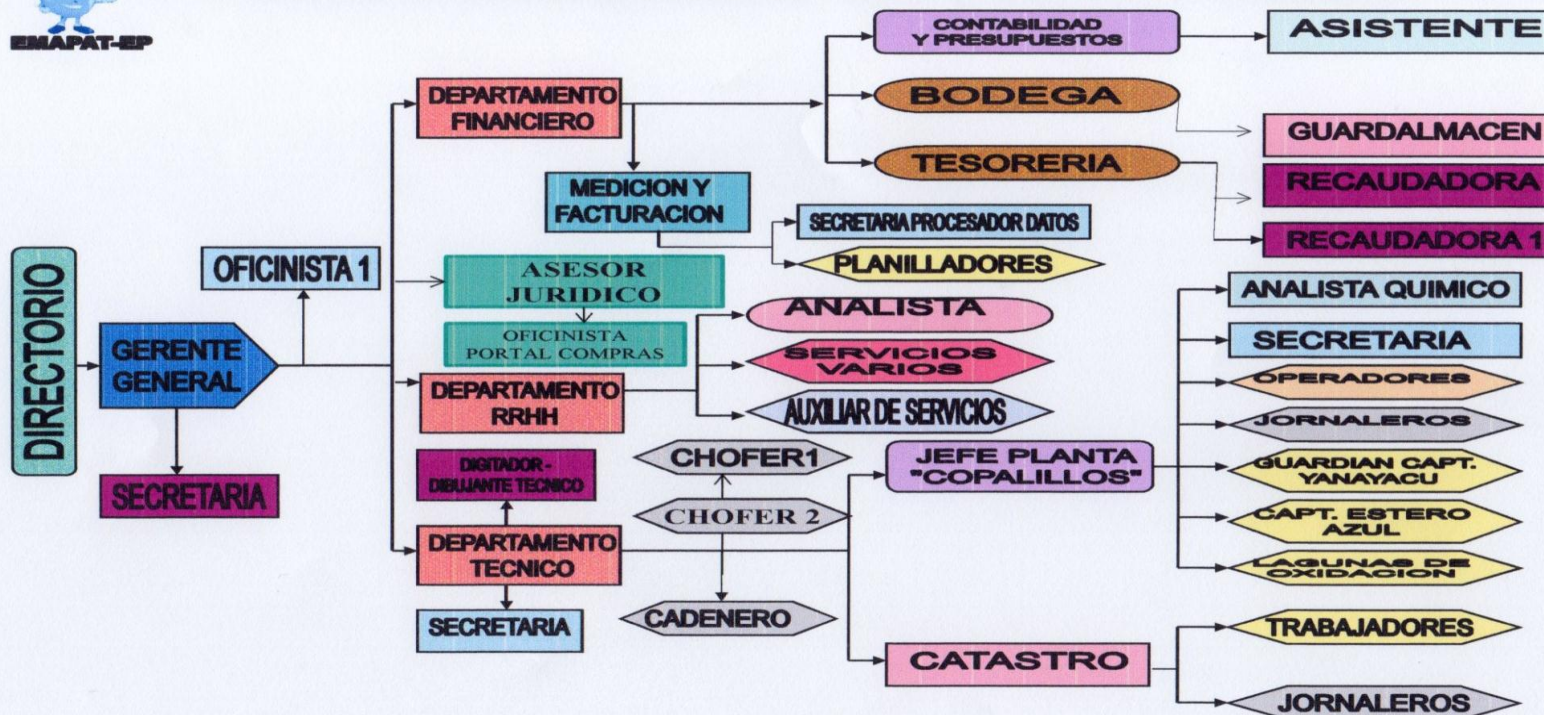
EMAPAT-EP

DIRECTORIO

GERENTE GENERAL

SECRETARIA

OFICINISTA 1

DEPARTAMENTO FINANCIERO

CONTABILIDAD Y PRESUPUESTOS

ASISTENTE

BODEGA

GUARDALMACEN

TESORERIA

RECAUDADORA

RECAUDADORA 1

MEDICION Y FACTURACION

SECRETARIA PROCESADOR DATOS

PLANILLADORES

ASESOR JURIDICO

OFICINISTA PORTAL COMPRAS

DEPARTAMENTO RRHH

ANALISTA

SERVICIOS VARIOS

AUXILIAR DE SERVICIOS

DIGITADOR - DIBUJANTE TECNICO

DEPARTAMENTO TECNICO

SECRETARIA

CHOFER1

CHOFER 2

CADENERO

JEFE PLANTA "COPALILLOS"

ANALISTA QUIMICO

SECRETARIA

OPERADORES

JORNALEROS

GUARDIAN CAPT. YANAYACU

CAPT. ESTERO AZUL

LAGUNAS DE OXIDACION

CATASTRO

TRABAJADORES

JORNALEROS